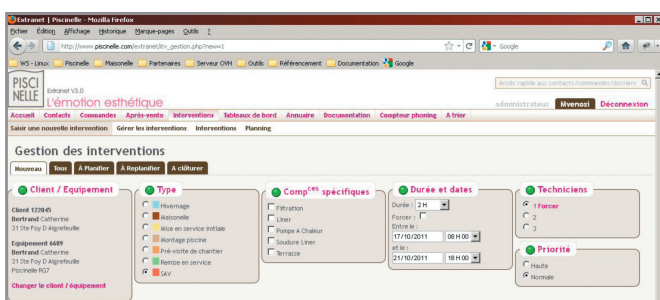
Extranet | Piscinelle - Mozilla Firefox

Fichier Édition Affichage Historique Marque-pages Outils ?

http://www.piscinelle.com/extranet/itv_gestion.php?new=1

Google

WS - Linux Piscinelle Maisonelle Partenaires Serveur OVH Outils Référencement Documentation Google

PISCI NELLE Extranet V3.0 L'émotion esthétique

Accès rapide aux contacts/commandes/dossiers

administrateur Mvenosi Déconnexion

Accueil Contacts Commandes Après-vente Interventions Tableaux de bord Annuaire Documentation Compteur phoning A trier

Saisir une nouvelle intervention Gérer les interventions Interventions Planning

Gestion des interventions

Nouveau Tous A Planifier A Replanifier A clôturer

Client / Equipement

Client 122845
Bertrand Catherine
31 Ste Foy D Aigrefeuille

Equipement 6689
Bertrand Catherine
31 Ste Foy D Aigrefeuille
Piscinelle RG7

Changer le client / équipement

Type

Hivernage
Maisonelle
Mise en service initiale
Montage piscine
Pré-visite de chantier
Remise en service
SAV

Comp^{ces} spécifiques

Filtration
Liner
Pompe A Chaleur
Soudure Liner
Terrasse

Durée et dates

Durée : 2 H
Forcer :
Entre le :
17/10/2011 08 H 00
et le :
21/10/2011 18 H 00

Techniciens

1 Forcer
2
3

Priorité

Haute
Normale